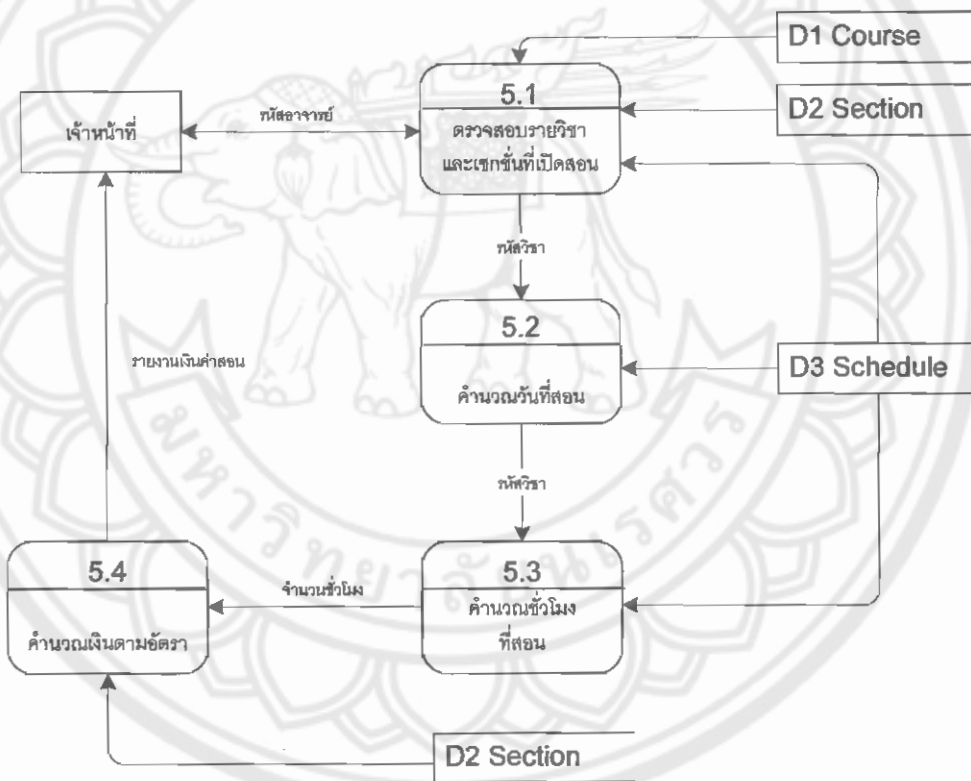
D1 Course

5.1

ตรวจสอบรายวิชา และเซกชั่นที่เปิดสอน

D2 Section

เจ้าหน้าที่

รหัสอาจารย์

รหัสวิชา

5.2

คำนวณวันที่สอน

D3 Schedule

รายงานเงินค่าสอน

รหัสวิชา

5.4

คำนวณเงินตามอัตรา

จำนวนชั่วโมง

5.3

คำนวณชั่วโมง ที่สอน

D2 Section